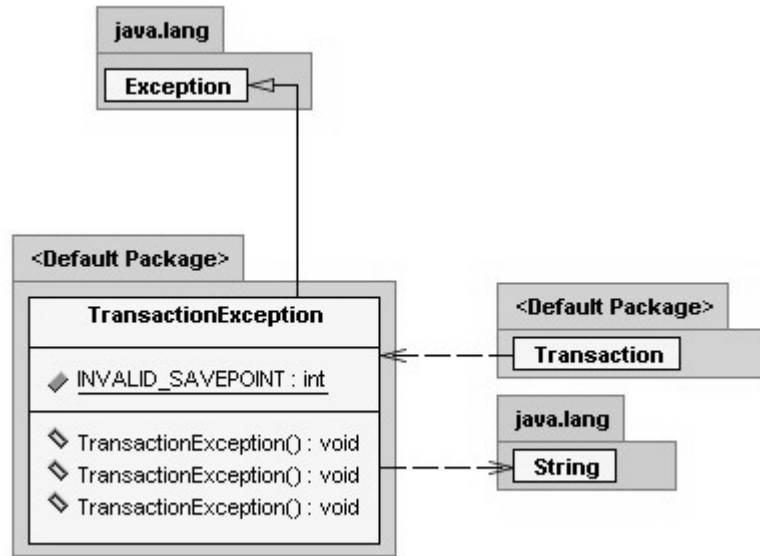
java.lang

Exception

<Default Package>

TransactionException

INVALID_SAVEPOINT : int

TransactionException() : void

TransactionException() : void

TransactionException() : void

<Default Package>

Transaction

java.lang

String